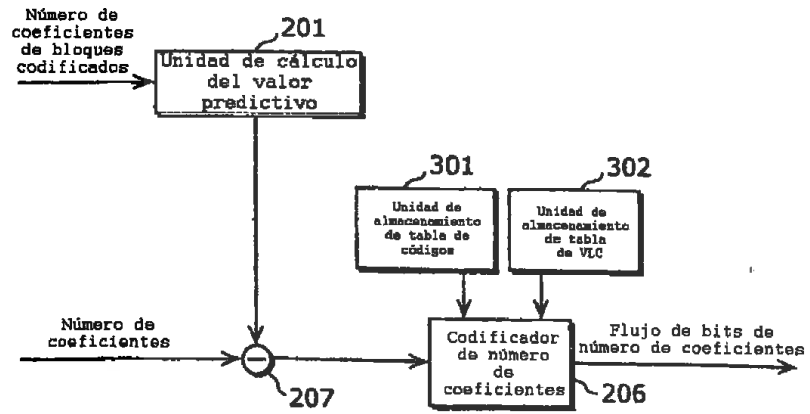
Número de coeficientes de bloques codificados

201

Unidad de cálculo del valor predictivo

301

Unidad de almacenamiento de tabla de códigos

302

Unidad de almacenamiento de tabla de VLC

Número de coeficientes

Codificador de número de coeficientes

Flujo de bits de número de coeficientes

207

206